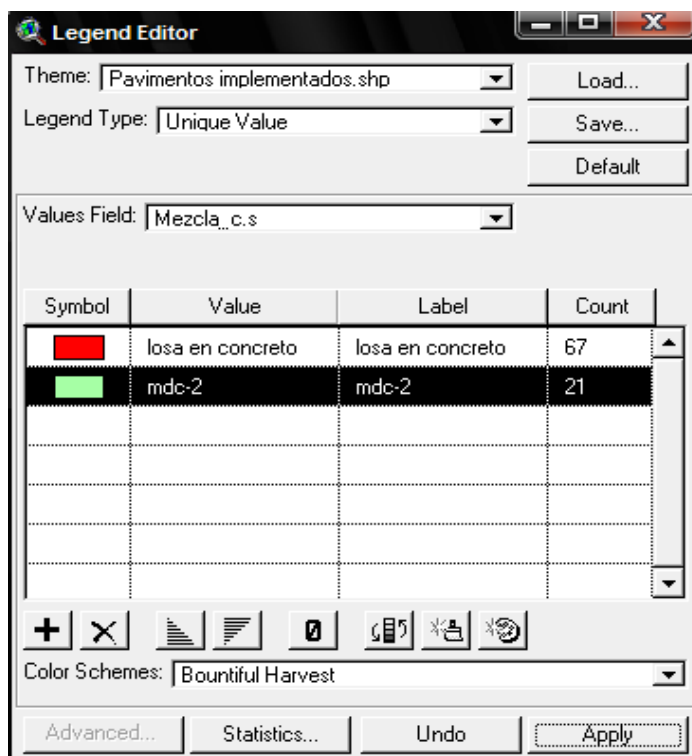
Legend Editor

Theme: Pavimentos implementados.shp
Load...

Legend Type: Unique Value
Save...

Default

Values Field: Mezcla_c.s

| Symbol | Value | Label | Count |
|---|---|---|---|
| | losa en concreto | losa en concreto | 67 |
| | mdc-2 | mdc-2 | 21 |

Color Schemes: Bountiful Harvest

Advanced... Statistics... Undo Apply